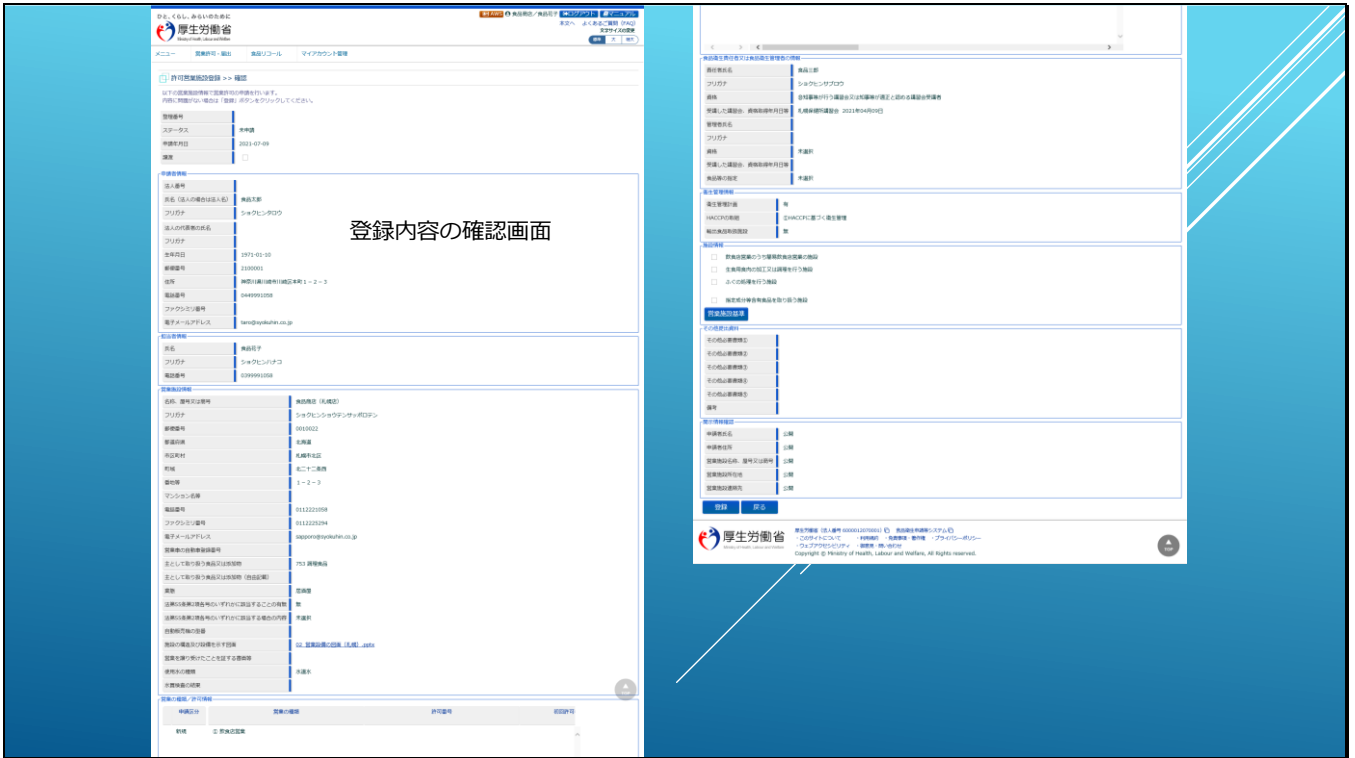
ひと、くらし、みらいのために
厚生労働省
Ministry of Health, Labour and Welfare

食品衛生／食品花子 ログアウト マニュアル
本文へ よくあるご質問（FAQ）
文字サイズの変更 標準 大 特大

メニュー 営業許可・届出 食品リコール マイアカウント管理

許可営業施設登録 >> 確認

以下の営業施設情報で営業許可の申請を行います。
内容に問題がない場合は「登録」ボタンをクリックしてください。

| | |
|---|---|
| 管理番号 | |
| ステータス | 未申請 |
| 申請年月日 | 2021-07-09 |
| 譲渡 | ☐ |

申請者情報

| | |
|---|---|
| 法人番号 | |
| 氏名（法人の場合は法人名） | 食品太郎 |
| フリガナ | ショクヒンタロウ |
| 法人の代表者の氏名 | |
| フリガナ | |
| 生年月日 | 1971-01-10 |
| 郵便番号 | 2100001 |
| 住所 | 神奈川県川崎市川崎区本町１－２－３ |
| 電話番号 | 0449991058 |
| ファクシミリ番号 | |
| 電子メールアドレス | taro@syokuhin.co.jp |

登録内容の確認画面

担当者情報

| | |
|---|---|
| 氏名 | 食品花子 |
| フリガナ | ショクヒンハナコ |
| 電話番号 | 0399991058 |

営業施設情報

| | |
|---|---|
| 名称、屋号又は商号 | 食品商店（札幌店） |
| フリガナ | ショクヒンショウテンサッポロテン |
| 郵便番号 | 0010022 |
| 都道府県 | 北海道 |
| 市区町村 | 札幌市北区 |
| 町域 | 北二十二条西 |
| 番地等 | １－２－３ |
| マンション名等 | |
| 電話番号 | 0112221059 |
| ファクシミリ番号 | 0112225294 |
| 電子メールアドレス | sapporo@syokuhin.co.jp |
| 営業車の自動車登録番号 | |
| 主として取り扱う食品又は添加物 | 753 調理食品 |
| 主として取り扱う食品又は添加物（自由記載） | |
| 業態 | 惣菜屋 |
| 法第55条第2項各号のいずれかに該当することの有無 | 無 |
| 法第55条第2項各号のいずれかに該当する場合の内容 | 未選択 |
| 自動販売機の型番 | |
| 施設の構造及び設備を示す図面 | 02_営業設備の図面（札幌）.pptx |
| 営業を譲り受けたことを証する書面等 | |
| 使用水の種類 | 水道水 |
| 水質検査の結果 | |

営業の種類／許可情報

| 申請区分 | 営業の種類 | 許可番号 | 初回許可 |
|---|---|---|---|
| 新規 | ① 飲食店営業 | | |

食品衛生責任者又は食品衛生管理者の情報

| | |
|---|---|
| 責任者氏名 | 食品三郎 |
| フリガナ | ショクヒンサブロウ |
| 資格 | 都道府県知事等が行う講習会又は知事等が適正と認める講習会修了者 |
| 受講した講習会、資格取得年月日等 | 札幌保健所講習会 2021年04月03日 |
| 管理者氏名 | |
| フリガナ | |
| 資格 | 未選択 |
| 受講した講習会、資格取得年月日等 | |
| 食品等の製造 | 未選択 |

衛生管理情報

| | |
|---|---|
| 衛生管理計画 | 有 |
| HACCPの取組 | ③HACCPに基づく衛生管理 |
| 輸出食品取扱施設 | 無 |

施設情報

☐ 飲食店営業のうち簡易飲食店営業の施設
☐ 生食用食肉の加工又は調理を行う施設
☐ ふぐの処理を行う施設
☐ 指定成分等含有食品を取り扱う施設

営業施設基準

その他提出資料

| | |
|---|---|
| その他必要書類① | |
| その他必要書類② | |
| その他必要書類③ | |
| その他必要書類④ | |
| その他必要書類⑤ | |
| 備考 | |

提示情報確認

| | |
|---|---|
| 申請者氏名 | 公開 |
| 申請者住所 | 公開 |
| 営業施設名称、屋号又は商号 | 公開 |
| 営業施設所在地 | 公開 |
| 営業施設連絡先 | 公開 |

登録 戻る

厚生労働省
厚生労働省（法人番号 6000012070001） 食品衛生申請等システム
・このサイトについて ・利用規約 ・免責事項・著作権 ・プライバシーポリシー
・ウェブアクセシビリティ ・動作環境・問い合わせ
Copyright © Ministry of Health, Labour and Welfare, All Rights reserved.
TOP